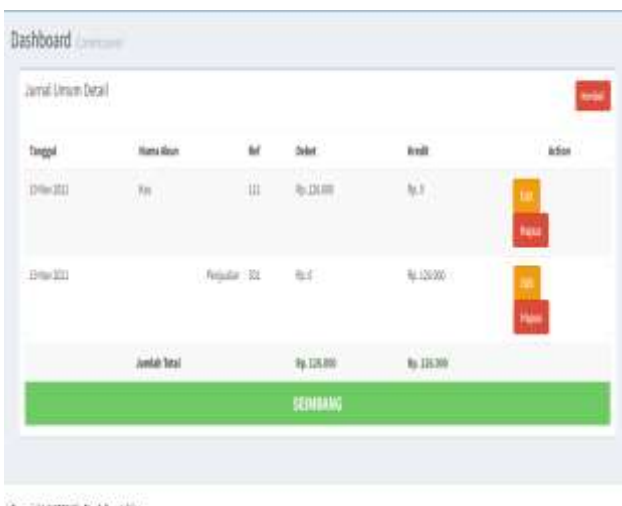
Dashboard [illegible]

Jurnal Umum Detail

Kembali

| Tanggal | Nama Akun | Ref | Debet | Kredit | Action |
|---|---|---|---|---|---|
| 13-Nov-2021 | Kas | 111 | Rp. 126.000 | Rp. 0 | Edit Hapus |
| 13-Nov-2021 | Penjualan | 311 | Rp. 0 | Rp. 126.000 | Edit Hapus |
| | Jumlah Total | | Rp. 126.000 | Rp. 126.000 | |

SEIMBANG

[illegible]